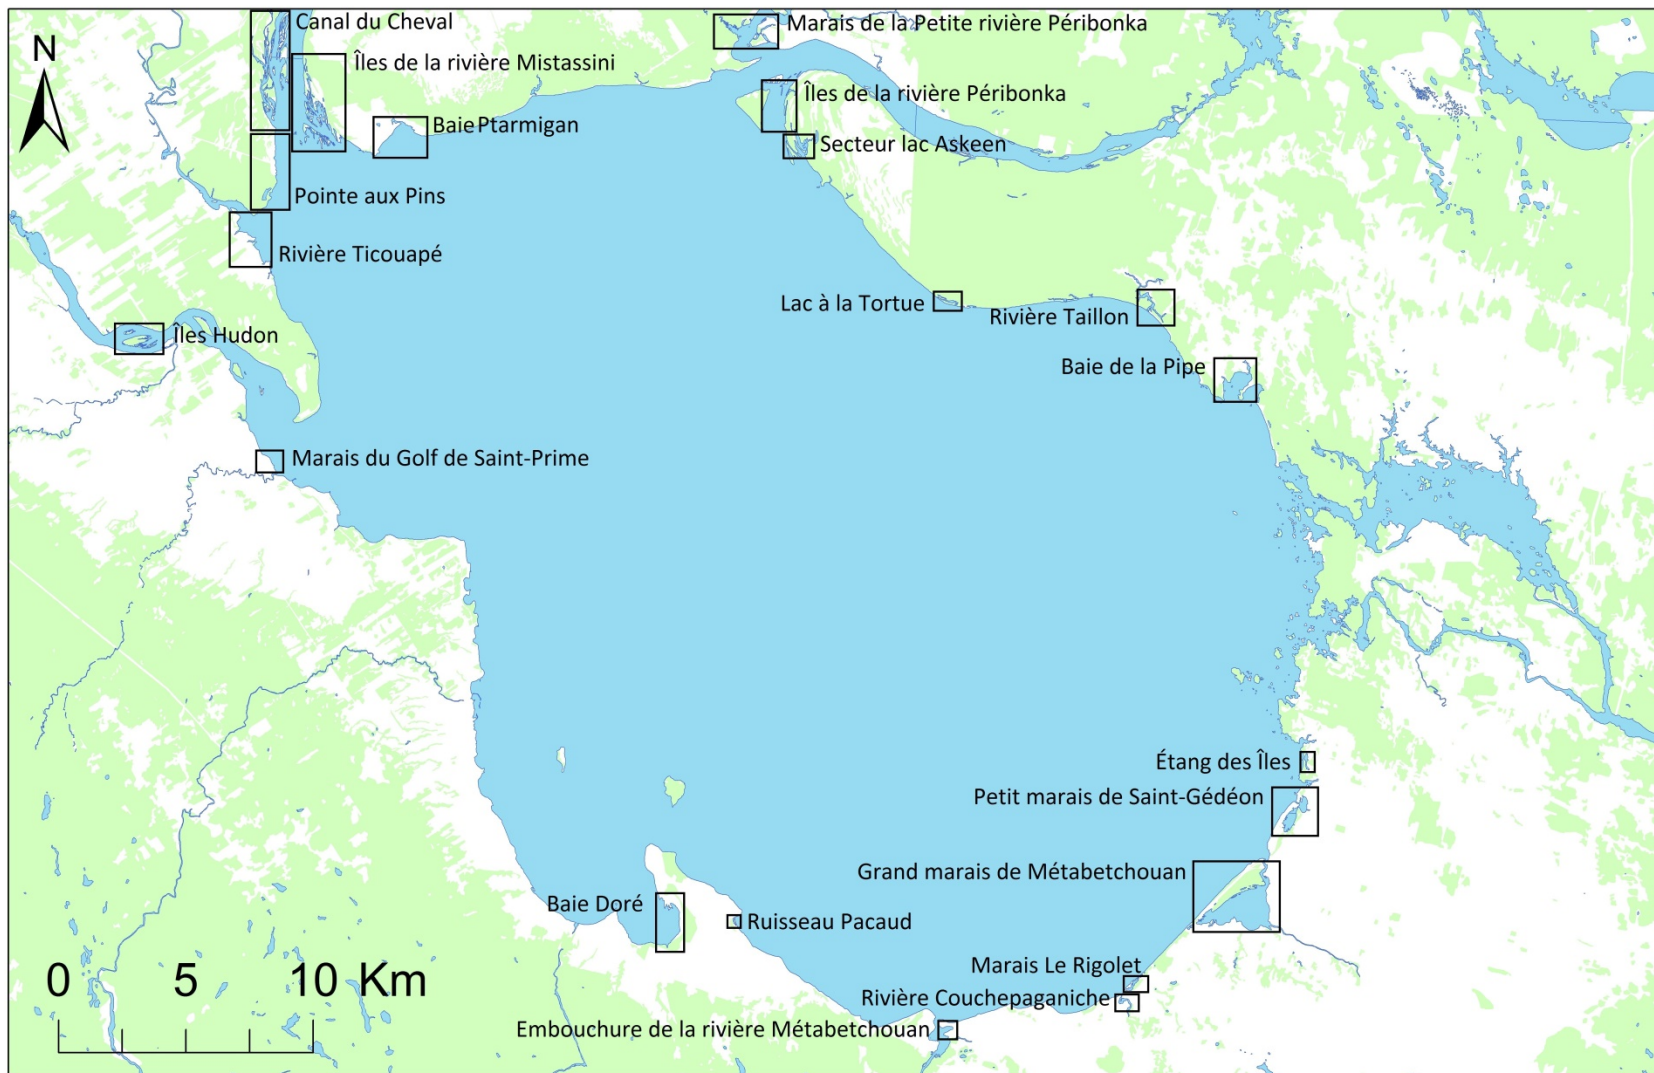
N

Canal du Cheval

Îles de la rivière Mistassini

Baie Ptarmigan

Pointe aux Pins

Rivière Ticouapé

Îles Hudon

Marais du Golf de Saint-Prime

Marais de la Petite rivière Péribonka

Îles de la rivière Péribonka

Secteur lac Askeen

Lac à la Tortue

Rivière Taillon

Baie de la Pipe

Étang des Îles

Petit marais de Saint-Gédéon

Grand marais de Métabetchouan

Baie Doré

Ruisseau Pacaud

Marais Le Rigolet

Rivière Couchepaganiche

Embouchure de la rivière Métabetchouan

0 5 10 Km